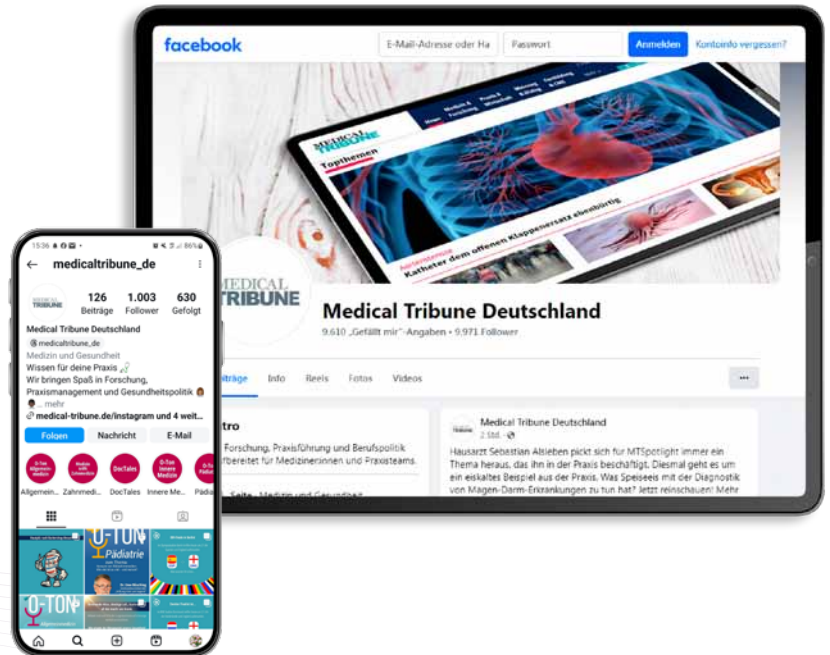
facebook

E-Mail-Adresse oder Ha

Passwort

Anmelden

Kontoinfo vergessen?

MEDICAL TRIBUNE

Topthemen

Katheter dem offenen Klappenersatz ebenbürtig

MEDICAL TRIBUNE

Medical Tribune Deutschland

9.610 „Gefällt mir"-Angaben • 9.971 Follower

Beiträge

Info

Reels

Fotos

Videos

...

tro

Forschung, Praxisführung und Berufspolitik rbereitet für Medizinerinnen und Praxisteams.

Seite · Medizin und Gesundheit

Medical Tribune Deutschland

2 Std. ·

Hausarzt Sebastian Alsleben pickt sich für MTSpotlight immer ein Thema heraus, das ihn in der Praxis beschäftigt. Diesmal geht es um ein eiskaltes Beispiel aus der Praxis. Was Speiseeis mit der Diagnostik von Magen-Darm-Erkrankungen zu tun hat? Jetzt reinschauen! Mehr

15:36

86%

medicaltribune_de

126 Beiträge

1.003 Follower

630 Gefolgt

Medical Tribune Deutschland

medicaltribune_de

Medizin und Gesundheit

Wissen für deine Praxis

Wir bringen Spaß in Forschung, Praxismanagement und Gesundheitspolitik

... mehr

medical-tribune.de/instagram und 4 weit...

Folgen

Nachricht

E-Mail

Allgemein...

Zahnmedi...

DocTales

Innere Me...

Pädia

O-TON

Pädiatrie

O-TON